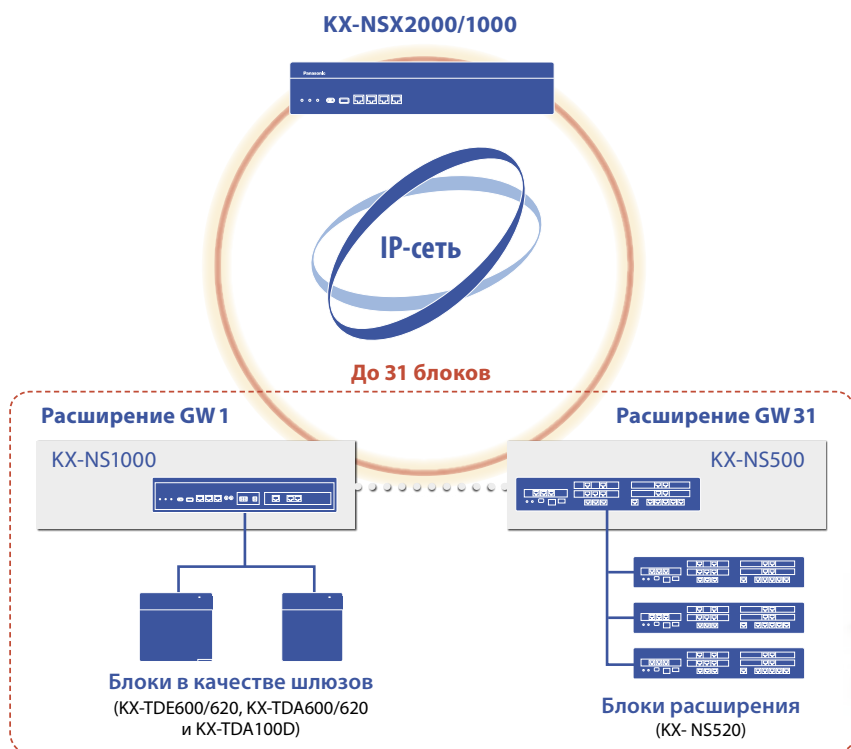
KX-NSX2000/1000

Panasonic

IP-сеть

До 31 блоков

Расширение GW 1

KX-NS1000

Расширение GW 31

KX-NS500

Блоки в качестве шлюзов
(KX-TDE600/620, KX-TDA600/620 и KX-TDA100D)

Блоки расширения
(KX- NS520)